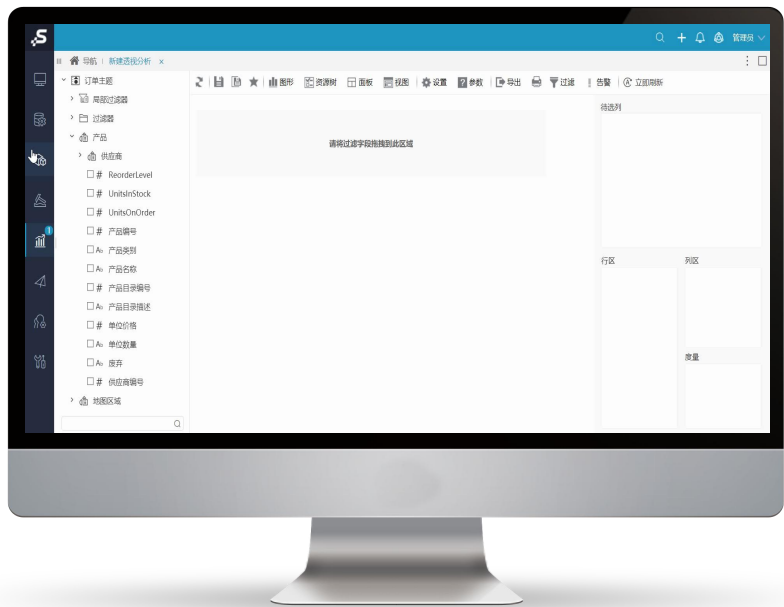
S

管理员

导航 | 新建透视分析 ×

订单主题
局部过滤器
过滤器
产品
供应商
# ReorderLevel
# UnitsInStock
# UnitsOnOrder
# 产品编号
产品类别
产品名称
# 产品目录编号
产品目录描述
# 单位价格
单位数量
废弃
# 供应商编号
地理区域

图形 资源树 面板 视图 设置 参数 导出 过滤 告警 立即刷新

请将过滤字段拖拽到此区域

待选列

行区

列区

度量